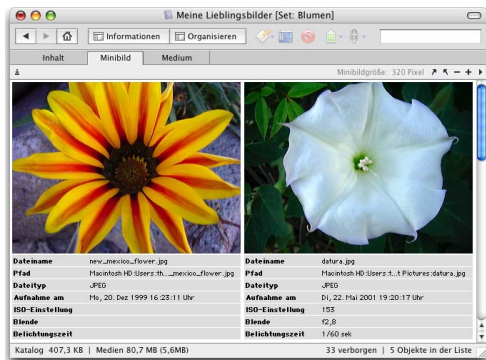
Meine Lieblingsbilder [Set: Blumen]

Informationen | Organisieren

Inhalt | Minibild | Medium

Minibildgröße: 320 Pixel

| Dateiname | new_mexico_flower.jpg |
|---|---|
| Pfad | Macintosh HD:Users:th...:new_mexico_flower.jpg |
| Dateityp | JPEG |
| Aufnahme am | Mo, 20. Dez 1999 16:23:11 Uhr |
| ISO-Einstellung | |
| Blende | |
| Belichtungszeit | |

| Dateiname | datura.jpg |
|---|---|
| Pfad | Macintosh HD:Users:t...t:Pictures:datura.jpg |
| Dateityp | JPEG |
| Aufnahme am | Di, 22. Mai 2001 19:20:17 Uhr |
| ISO-Einstellung | 153 |
| Blende | f2,8 |
| Belichtungszeit | 1/60 sek |

Katalog 407,3 KB | Medien 80,7 MB (5,6MB) | 33 verborgen | 5 Objekte in der Liste